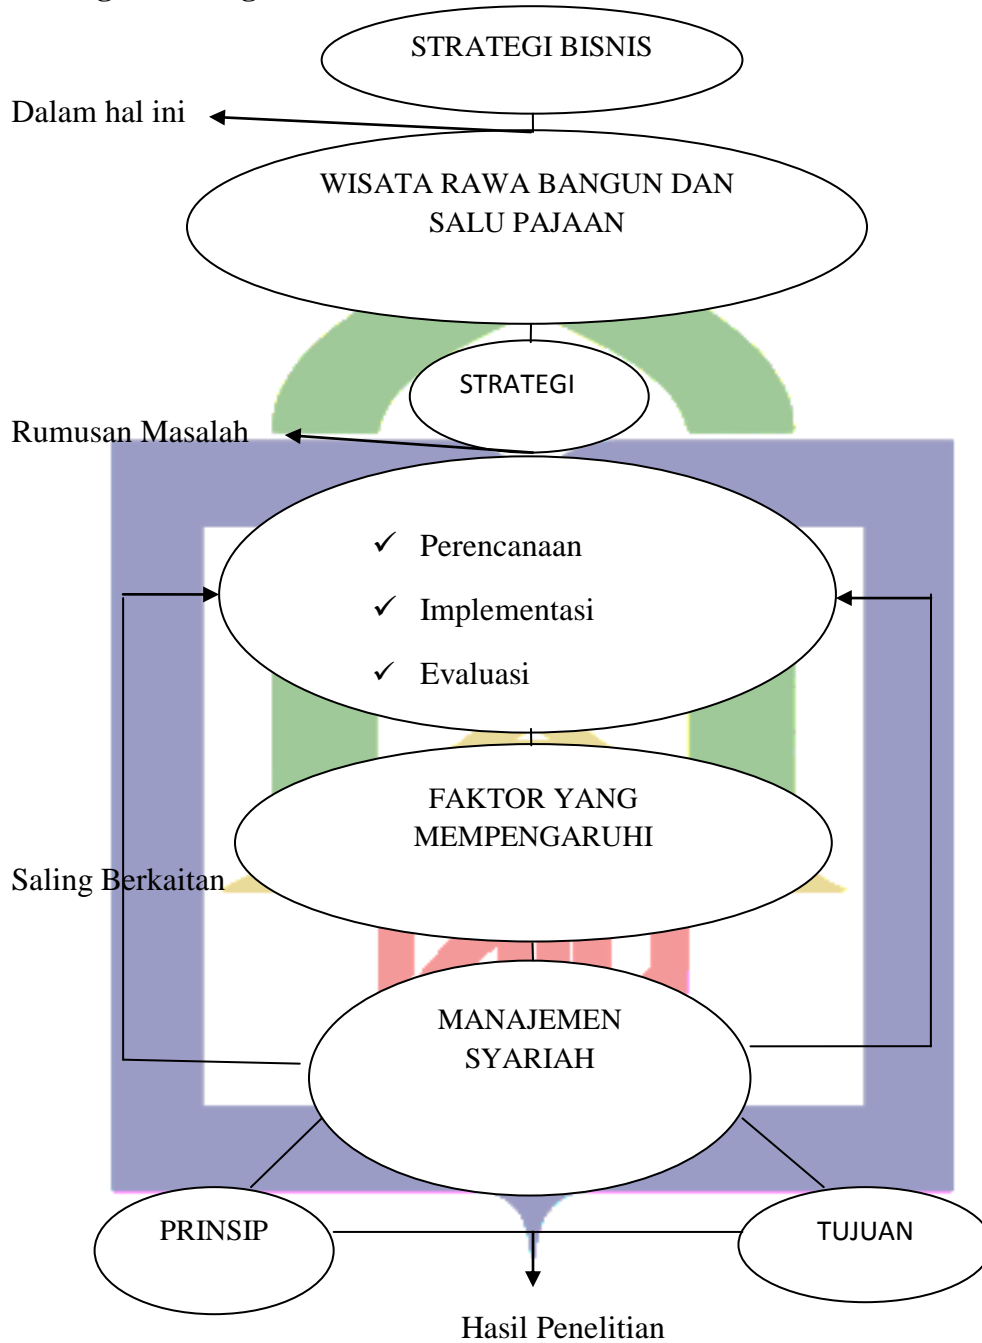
STRATEGI BISNIS

Dalam hal ini

WISATA RAWA BANGUN DAN SALU PAJAAN

STRATEGI

Rumusan Masalah

✓ Perencanaan
✓ Implementasi
✓ Evaluasi

FAKTOR YANG MEMPENGARUHI

Saling Berkaitan

MANAJEMEN SYARIAH

PRINSIP

TUJUAN

Hasil Penelitian